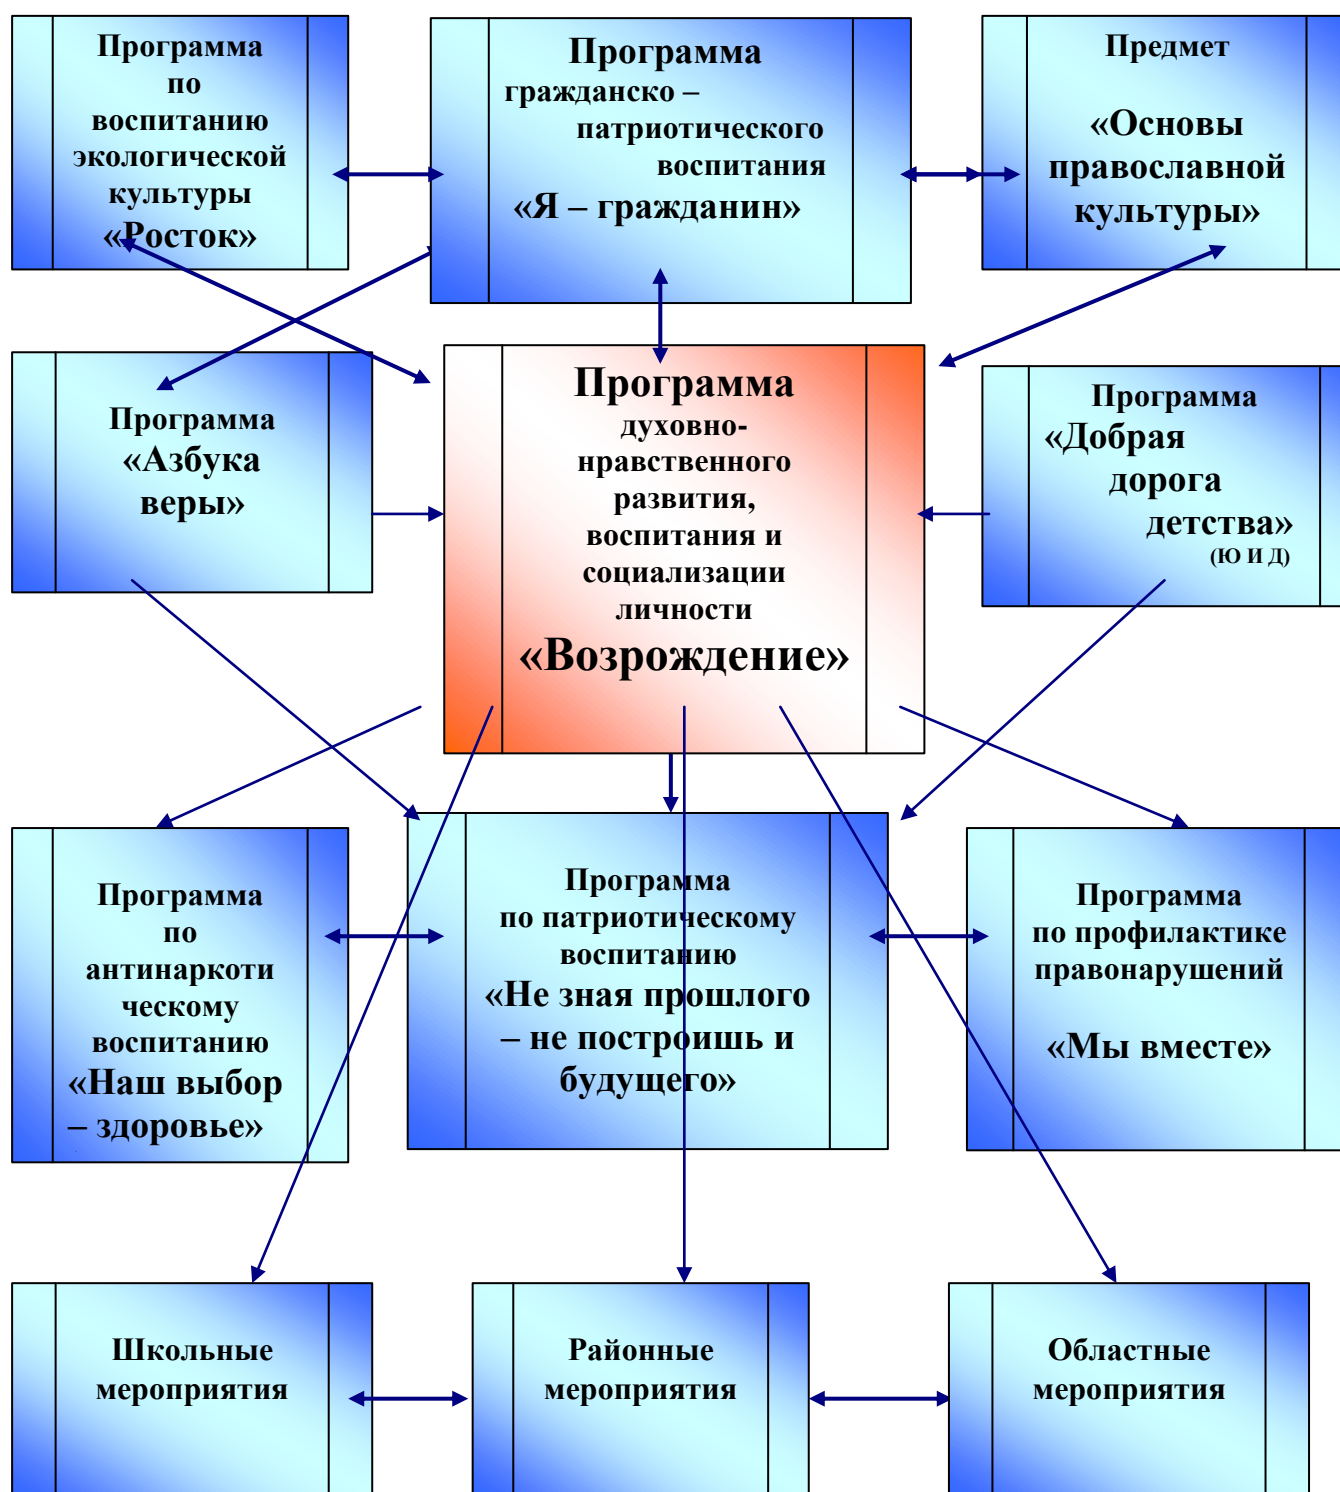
Программа по воспитанию экологической культуры «Росток»

Программа гражданско – патриотического воспитания «Я – гражданин»

Предмет

«Основы православной культуры»

Программа «Азбука веры»

Программа духовно-нравственного развития, воспитания и социализации личности «Возрождение»

Программа «Добрая дорога детства» (Ю И Д)

Программа по антинаркотическому воспитанию «Наш выбор – здоровье»

Программа по патриотическому воспитанию «Не зная прошлого – не построишь и будущего»

Программа по профилактике правонарушений

«Мы вместе»

Школьные мероприятия

Районные мероприятия

Областные мероприятия